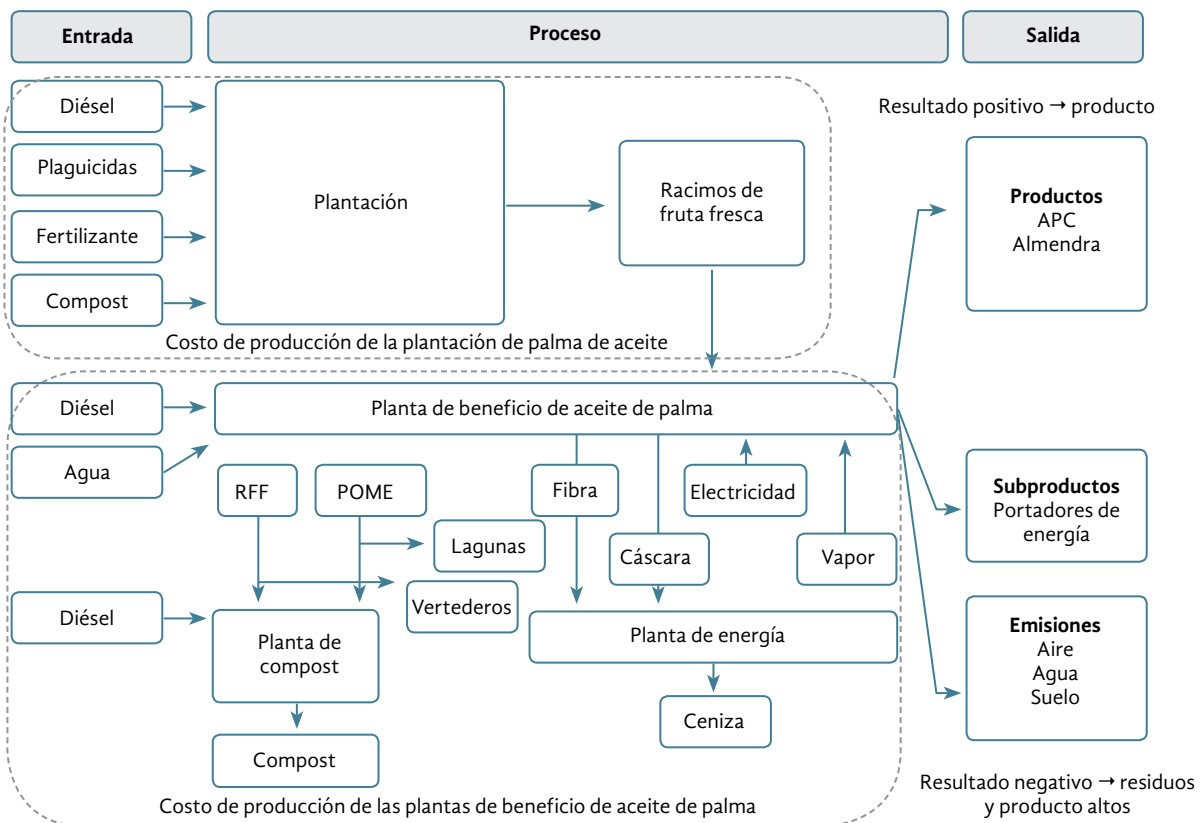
Entrada

Proceso

Salida

Diésel

Plaguicidas

Fertilizante

Compost

Plantación

Racimos de fruta fresca

Costo de producción de la plantación de palma de aceite

Resultado positivo → producto

Productos
APC
Almendra

Diésel

Agua

Planta de beneficio de aceite de palma

RFF

POME

Lagunas

Vertederos

Fibra

Cáscara

Electricidad

Vapor

Diésel

Planta de compost

Compost

Planta de energía

Ceniza

Subproductos
Portadores de energía

Emisiones
Aire
Agua
Suelo

Costo de producción de las plantas de beneficio de aceite de palma

Resultado negativo → residuos y producto altos